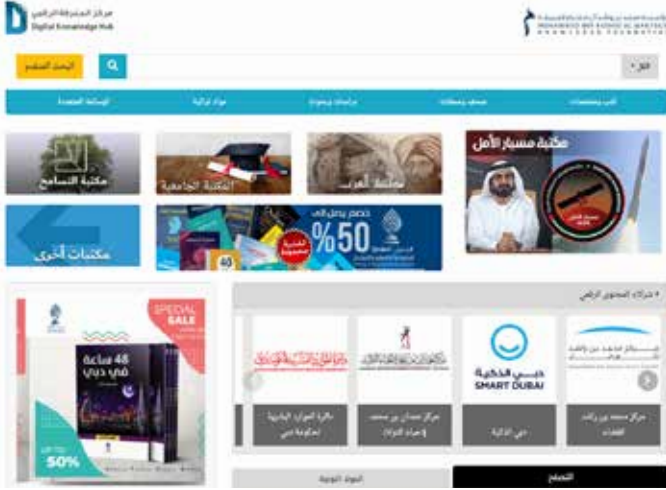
مركز المعرفة الرقمي
Digital Knowledge Hub

MOHAMMED BIN RASHID AL MAKTOUM KNOWLEDGE FOUNDATION

البحث المتقدم

كتب ومخطوطات | صحف ومجلات | دراسات وبحوث | مواد تراثية | الوسائط المتعددة

مكتبة مسبار الأمل

مكتبة العرب

المكتبة الجامعية

مكتبة التسامح

خصم يصل إلى 50%

مكتبات أخرى

شركاء المحتوى الرقمي

SMART DUBAI

دبي الذكية

مركز حمدان بن محمد لإحياء التراث

دائرة الشؤون القانونية لحكومة دبي

مركز محمد بن راشد للفضاء

SPECIAL SALE

48 ساعة في دبي

50%

البنود الجديدة